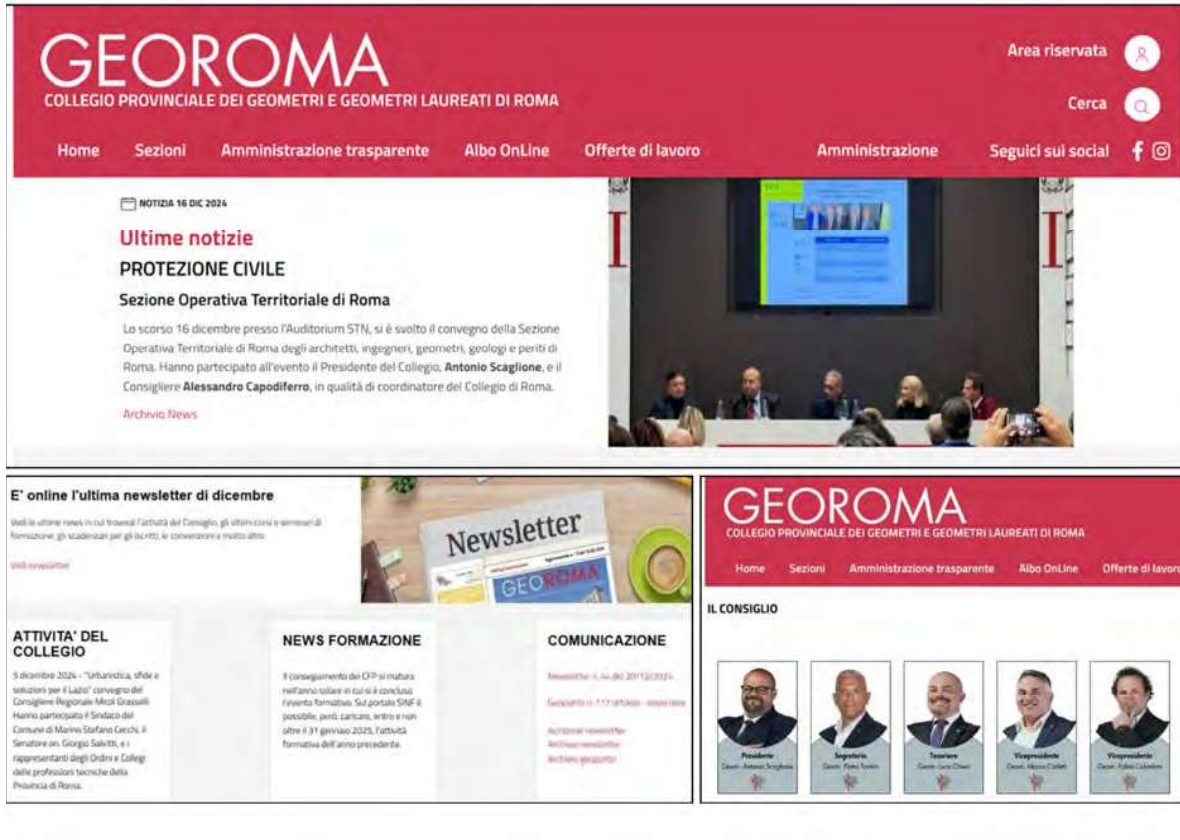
GEOROMA
COLLEGIO PROVINCIALE DEI GEOMETRI E GEOMETRI LAUREATI DI ROMA

Area riservata
Cerca

Home Sezioni Amministrazione trasparente Albo OnLine Offerte di lavoro Amministrazione Seguici sul social

NOTIZIA 16 DIC 2024

Ultime notizie
PROTEZIONE CIVILE
Sezione Operativa Territoriale di Roma

Lo scorso 16 dicembre presso l'Auditorium STN, si è svolto il convegno della Sezione Operativa Territoriale di Roma degli architetti, ingegneri, geometri, geologi e periti di Roma. Hanno partecipato all'evento il Presidente del Collegio, **Antonio Scaglione**, e il Consigliere **Alessandro Capodiferro**, in qualità di coordinatore del Collegio di Roma.

Archivio News

E' online l'ultima newsletter di dicembre

Vedi le ultime news in cui troverai l'attività del Consiglio, gli ultimi corsi e seminari di formazione, gli scadenzari per gli iscritti, le convenzioni e molto altro.

Vedi newsletter

Newsletter
GEOROMA

ATTIVITA' DEL COLLEGIO

5 dicembre 2024 - "Urbanistica, sfide e soluzioni per il Lazio" convegno del Consigliere Regionale Micol Grasselli. Hanno partecipato il Sindaco del Comune di Marino Stefano Cecchi, il Senatore on. Giorgio Salvitti, e i rappresentanti degli Ordini e Collegi delle professioni tecniche della Provincia di Roma.

NEWS FORMAZIONE

Il conseguimento dei CFP si matura nell'anno solare in cui si è concluso l'evento formativo. Sul portale SINF è possibile, però, caricare, entro e non oltre il 31 gennaio 2025, l'attività formativa dell'anno precedente.

COMUNICAZIONE

Newsletter n. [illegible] del 20/12/2024
Geoportale n. 7 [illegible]
Archivio newsletter
Archivio newsletter
Archivio geoportali

GEOROMA
COLLEGIO PROVINCIALE DEI GEOMETRI E GEOMETRI LAUREATI DI ROMA

Home Sezioni Amministrazione trasparente Albo OnLine Offerte di lavoro

IL CONSIGLIO

Presidente
Geom. Antonio Scaglione

Segretario
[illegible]

Tesoriere
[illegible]

Vicepresidente
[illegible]

Vicepresidente
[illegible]